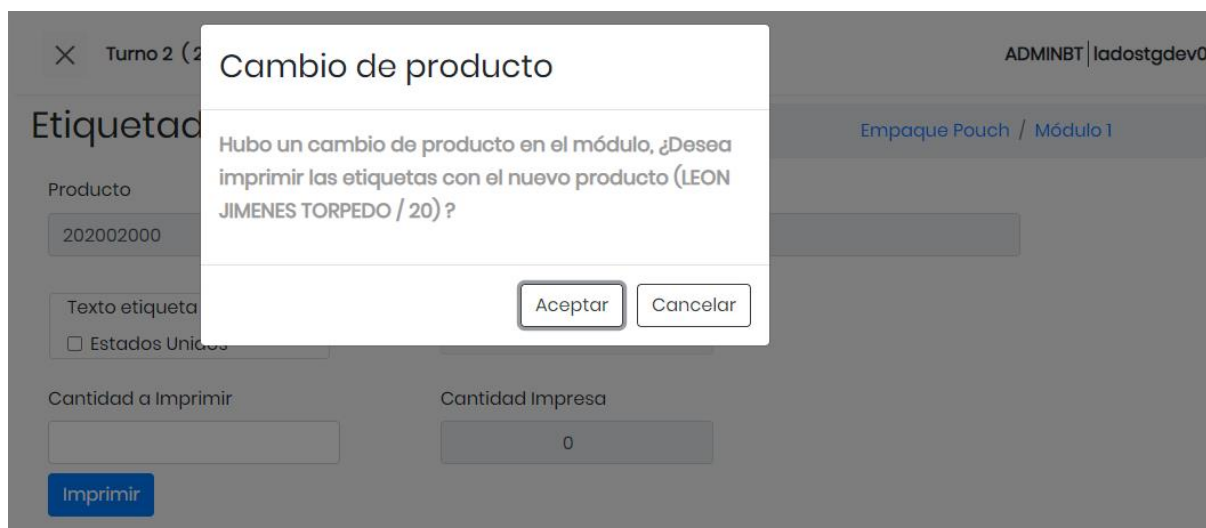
× Turno 2 (2

ADMINBT | ladostgdev0

Etiquetad

Empaque Pouch / Módulo 1

Producto

202002000

Texto etiqueta

☐ Estados Unidos

Cantidad a Imprimir

Cantidad Impresa

0

Imprimir

Cambio de producto

Hubo un cambio de producto en el módulo, ¿Desea imprimir las etiquetas con el nuevo producto (LEON JIMENES TORPEDO / 20) ?

Aceptar

Cancelar